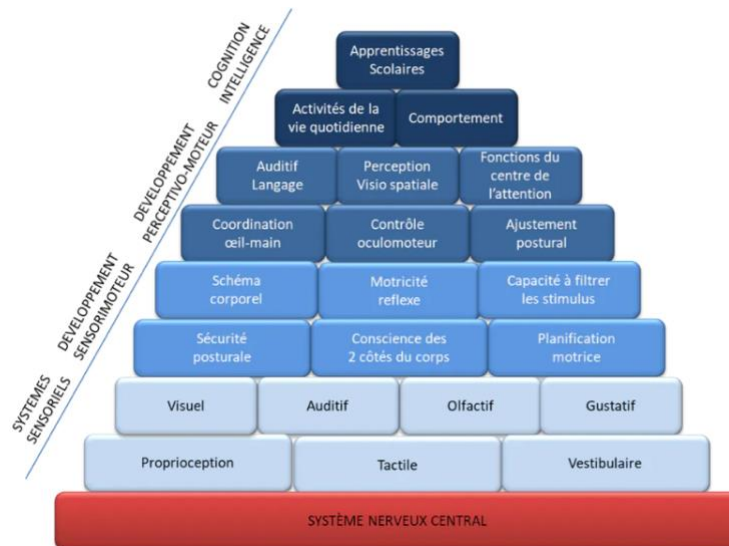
COGNITION
INTELLIGENCE

DEVELOPPEMENT
PERCEPTIVO-MOTEUR

DEVELOPPEMENT
SENSORIMOTEUR

SYSTEMES
SENSORIELS

Apprentissages
Scolaires

Activités de la vie quotidienne

Comportement

Auditif
Langage

Perception
Visio spatiale

Fonctions du centre de l'attention

Coordination
œil-main

Contrôle
oculomoteur

Ajustement
postural

Schéma
corporel

Motricité
reflexe

Capacité à filtrer
les stimulus

Sécurité
posturale

Conscience des
2 côtés du corps

Planification
motrice

Visuel

Auditif

Olfactif

Gustatif

Proprioception

Tactile

Vestibulaire

SYSTÈME NERVEUX CENTRAL